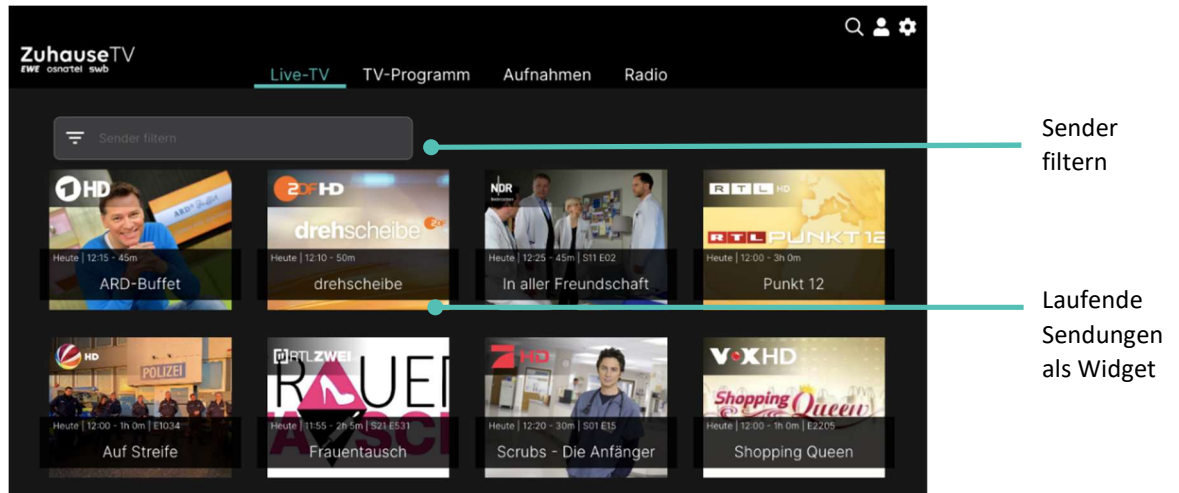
ZuhauseTV
EWE osnatel swb

Live-TV TV-Programm Aufnahmen Radio

Sender filtern

1HD
Heute | 12:15 - 45m
ARD-Buffet

ZDF HD
drehscheibe
Heute | 12:10 - 50m
drehscheibe

NDR
Heute | 12:25 - 45m | S11 E02
In aller Freundschaft

RTL HD
RTL PUNKT 12
Heute | 12:00 - 3h 0m
Punkt 12

HD
POLIZEI
Heute | 12:00 - 1h 0m | E1034
Auf Streife

RTL ZWEI
Heute | 11:55 - 2h 5m | S21 E531
Frauentausch

HD
Heute | 12:20 - 30m | S01 E15
Scrubs - Die Anfänger

VOX HD
Shopping Queen
Heute | 12:00 - 1h 0m | E2205
Shopping Queen

Sender filtern

Laufende Sendungen als Widget